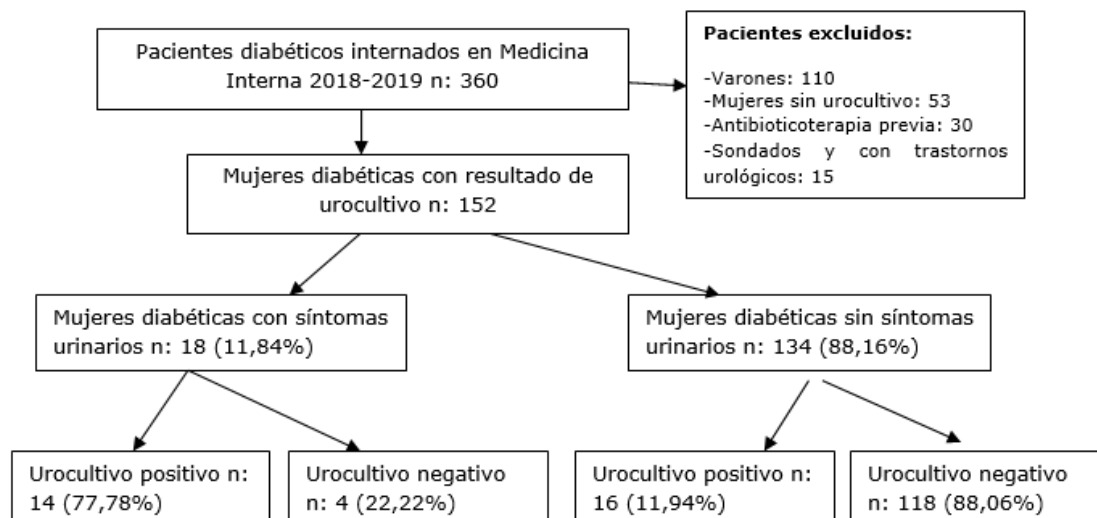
Pacientes diabéticos internados en Medicina Interna 2018-2019 n: 360

Pacientes excluidos:

-Varones: 110
-Mujeres sin urocultivo: 53
-Antibioticoterapia previa: 30
-Sondados y con trastornos urológicos: 15

Mujeres diabéticas con resultado de urocultivo n: 152

Mujeres diabéticas con síntomas urinarios n: 18 (11,84%)

Mujeres diabéticas sin síntomas urinarios n: 134 (88,16%)

Urocultivo positivo n: 14 (77,78%)

Urocultivo negativo n: 4 (22,22%)

Urocultivo positivo n: 16 (11,94%)

Urocultivo negativo n: 118 (88,06%)